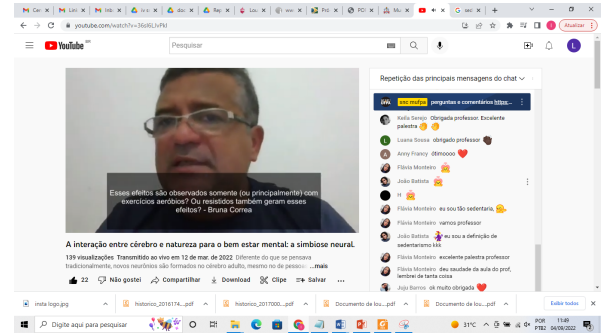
Cer | Lin | Inb | | doc | Rep | Lou | aov | Pdi | PO | Mu | Q | +

youtube.com/watch?v=36s6LIvPkI

Atualizar

YouTube BR

Pesquisar

Esses efeitos são observados somente (ou principalmente) com exercícios aeróbios? Ou resistidos também geram esses efeitos? - Bruna Correa

A interação entre cérebro e natureza para o bem estar mental: a simbiose neural.

139 visualizações Transmitido ao vivo em 12 de mar. de 2022 Diferente do que se pensava tradicionalmente, novos neurônios são formados no cérebro adulto, mesmo no de pessoa ...mais

22 Não gostei Compartilhar Download Clipe Salvar ...

Repetição das principais mensagens do chat

sesc mufpa perguntas e comentários https...

Kelia Senjo Obrigada professor. Excelente palestra

Luana Sousa obrigado professor

Anny Francy ótimoooo

Flávia Monteiro

João Batista

H

Flávia Monteiro eu sou tão sedentaria,

Flávia Monteiro vamos professor

João Batista eu sou a definição de sedentarismo kkk

Flávia Monteiro excelente palestra professor

Flávia Monteiro deu saudade de aula do prof, lembrei de tanta coisa

Juju Barros só muito obrigada

insta logo.jpg | historico_2016774....pdf | historico_2017000....pdf | Documento de lou....pdf | Documento de lou....pdf | Exibir todos

Digite aqui para pesquisar

31°C POR PTB2 11:49 04/09/2022